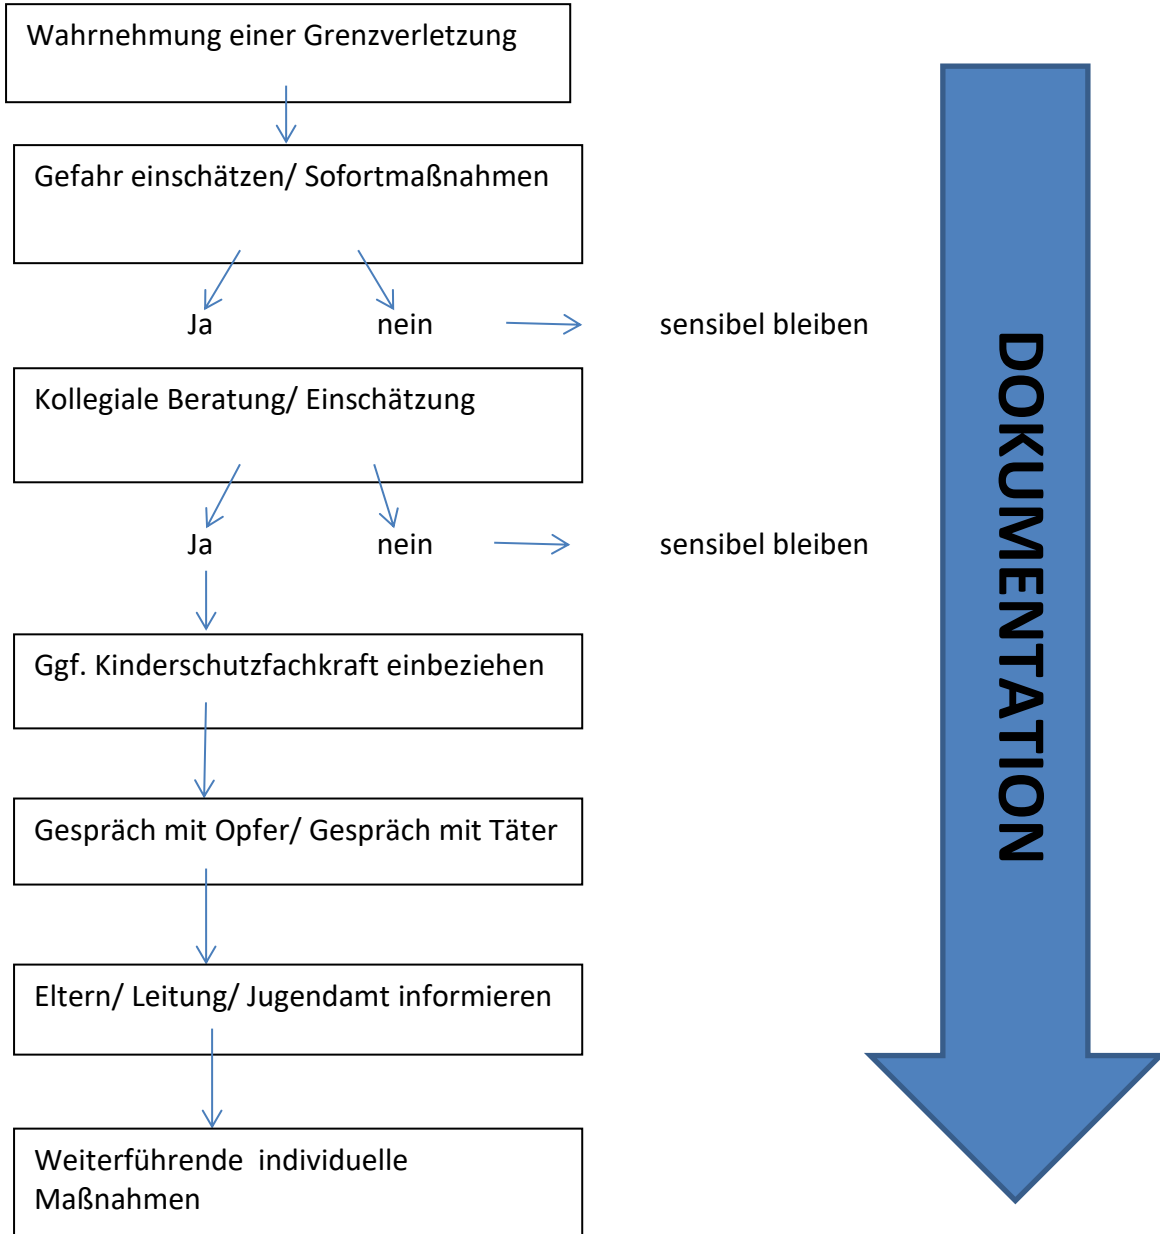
Wahrnehmung einer Grenzverletzung

Gefahr einschätzen/ Sofortmaßnahmen

Ja

nein

sensibel bleiben

Kollegiale Beratung/ Einschätzung

Ja

nein

sensibel bleiben

Ggf. Kinderschutzfachkraft einbeziehen

Gespräch mit Opfer/ Gespräch mit Täter

Eltern/ Leitung/ Jugendamt informieren

Weiterführende individuelle Maßnahmen

DOKUMENTATION